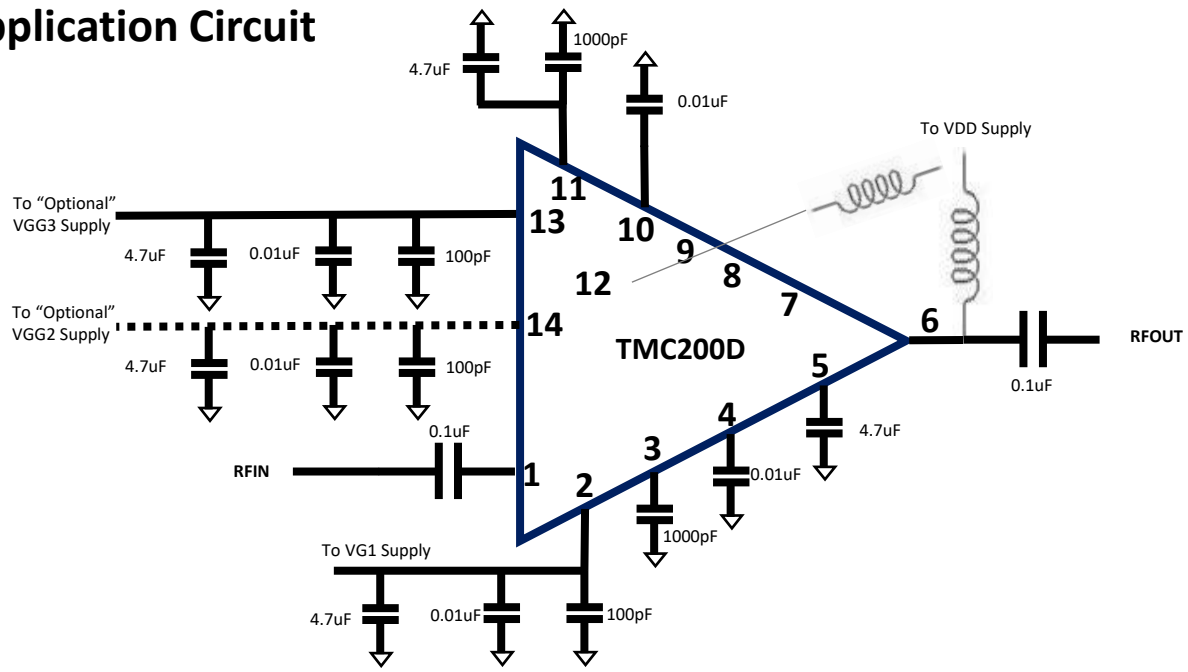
plication Circuit

4.7uF
1000pF
0.01uF
To VDD Supply
To "Optional" VGG3 Supply
11
13
10
9
8
7
12
4.7uF
0.01uF
100pF
To "Optional" VGG2 Supply
14
6
TMC200D
RFOUT
4.7uF
0.01uF
100pF
5
0.1uF
4
4.7uF
0.1uF
3
RFIN
1
2
0.01uF
1000pF
To VG1 Supply
4.7uF
0.01uF
100pF